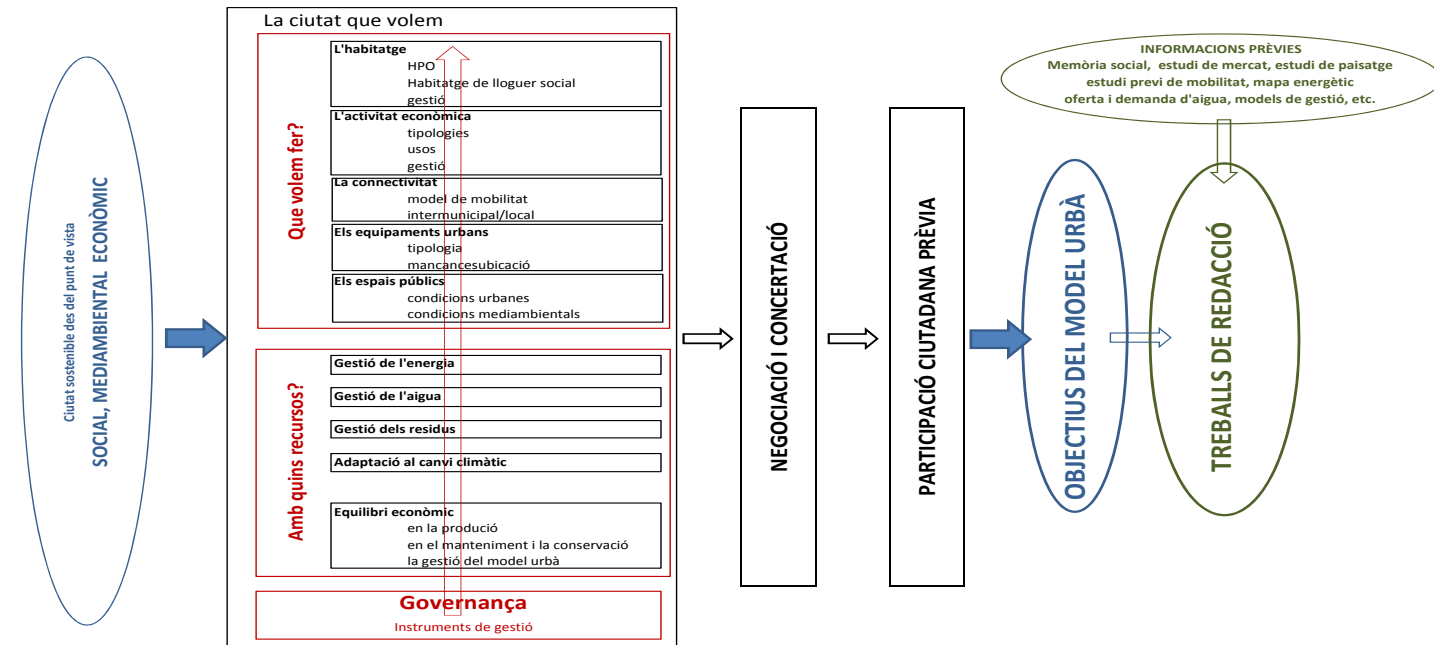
Ciutat sostenible des del punt de vista
SOCIAL, MEDIAMBIENTAL ECONÒMIC

La ciutat que volem

Que volem fer?

L'habitatge
HPO
Habitatge de lloguer social
gestió

L'activitat econòmica
tipologies
usos
gestió

La connectivitat
model de mobilitat
intermunicipal/local

Els equipaments urbans
tipologia
mancancesubicació

Els espais públics
condicions urbanes
condicions mediambientals

Amb quins recursos?

Gestió de l'energia

Gestió de l'aigua

Gestió dels residus

Adaptació al canvi climàtic

Equilibri econòmic
en la producció
en el manteniment i la conservació
la gestió del model urbà

Governança
Instruments de gestió

NEGOCIACIÓ I CONCERTACIÓ

PARTICIPACIÓ CIUTADANA PRÈVIA

OBJECTIUS DEL MODEL URBÀ

INFORMACIONS PRÈVIES
Memòria social, estudi de mercat, estudi de paisatge
estudi previ de mobilitat, mapa energètic
oferta i demanda d'aigua, models de gestió, etc.

TREBALLS DE REDACCIÓ